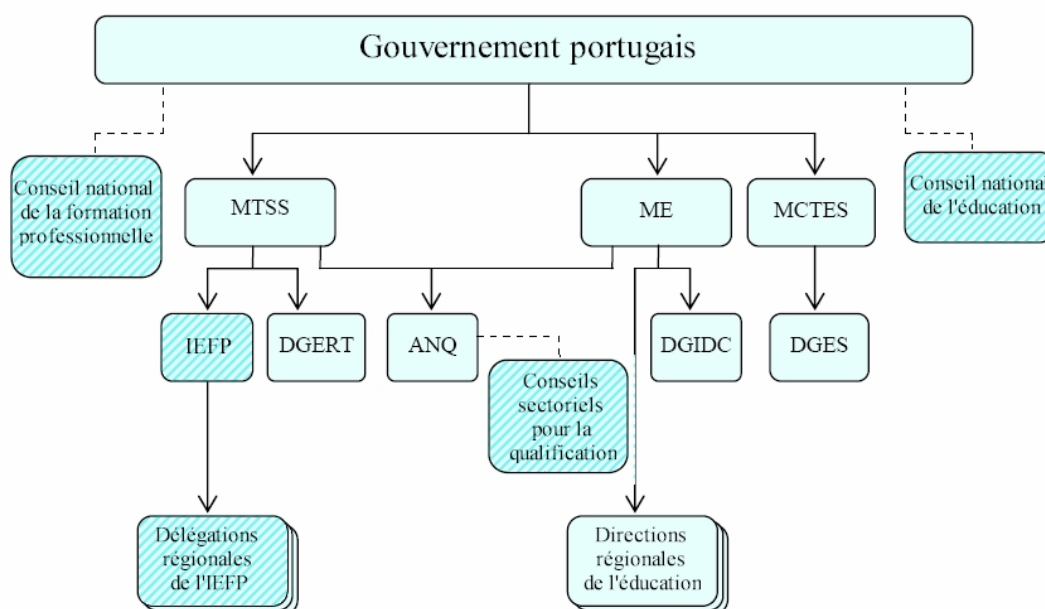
Gouvernement portugais

Conseil national de la formation professionnelle

MTSS

ME

MCTES

Conseil national de l'éducation

IEFP

DGERT

ANQ

DGIDC

DGES

Conseils sectoriels pour la qualification

Délégations régionales de l'IEFP

Directions régionales de l'éducation